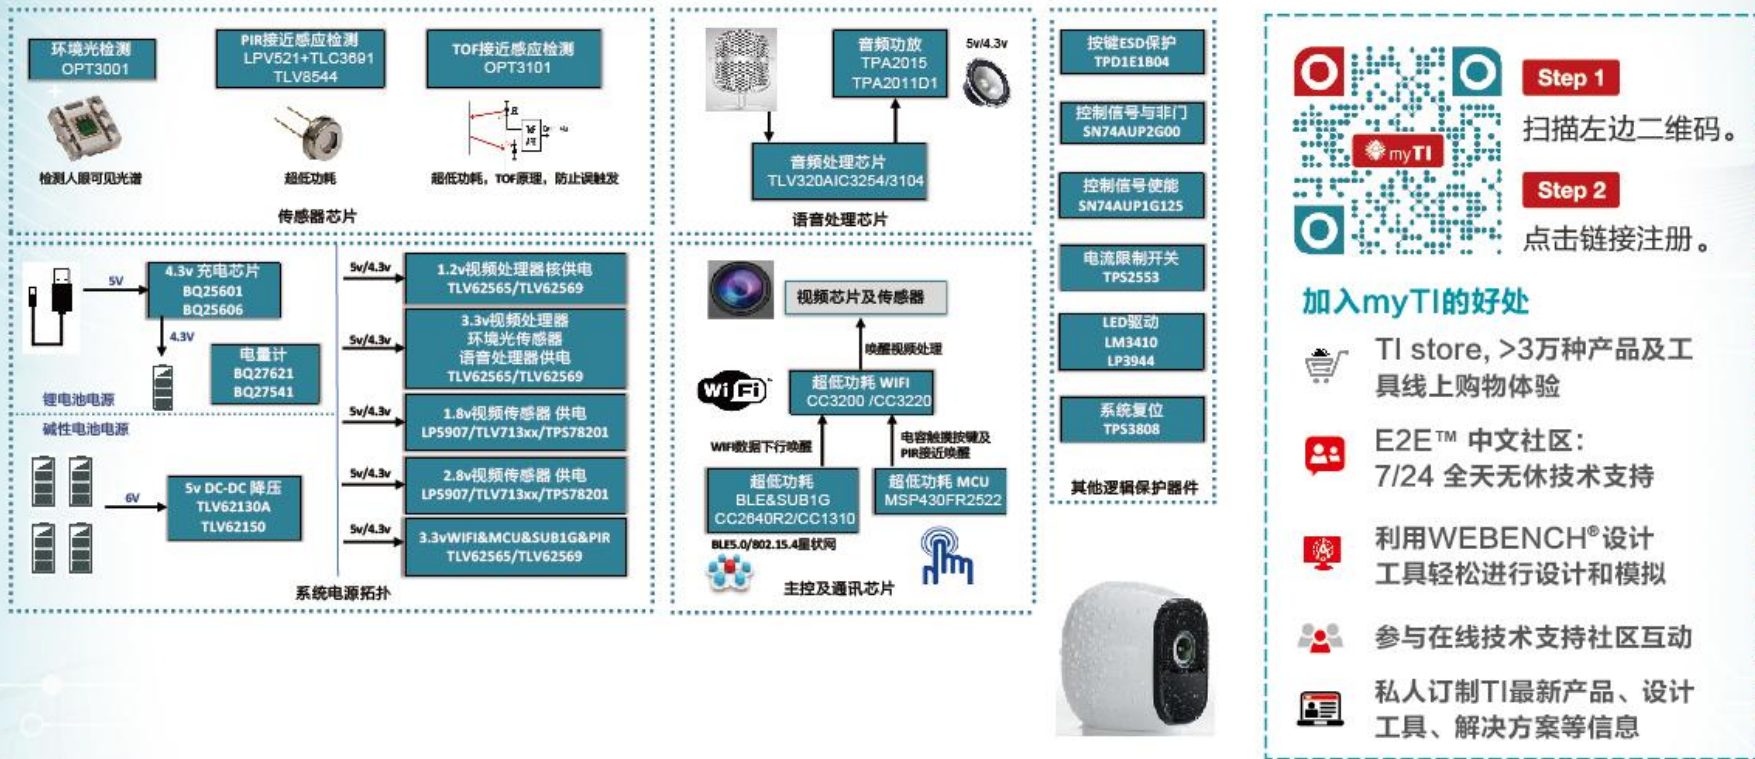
环境光检测
OPT3001

PIR接近感应检测
LPV521+TLC3691
TLV8544

TOF接近感应检测
OPT3101

检测人眼可见光谱

超低功耗

超低功耗，TOF原理，防止误触发

传感器芯片

音频功放
TPA2015
TPA2011D1

5v/4.3v

音频处理芯片
TLV320AIC3254/3104

语音处理芯片

按键ESD保护
TPD1E1B04

控制信号与非门
SN74AUP2G00

控制信号使能
SN74AUP1G125

电流限制开关
TPS2553

LED驱动
LM3410
LP3944

系统复位
TPS3808

其他逻辑保护器件

5V

4.3v 充电芯片
BQ25601
BQ25606

4.3V

电量计
BQ27621
BQ27541

锂电池电源

碱性电池电源

6V

5v DC-DC 降压
TLV62130A
TLV62150

5v/4.3v

1.2v视频处理器核供电
TLV62565/TLV62569

5v/4.3v

3.3v视频处理器
环境光传感器
语音处理器供电
TLV62565/TLV62569

5v/4.3v

1.8v视频传感器 供电
LP5907/TLV713xx/TPS78201

5v/4.3v

2.8v视频传感器 供电
LP5907/TLV713xx/TPS78201

5v/4.3v

3.3vWIFI&MCU&SUB1G&PIR
TLV62565/TLV62569

系统电源拓扑

视频芯片及传感器

唤醒视频处理

Wi Fi

超低功耗 WIFI
CC3200 /CC3220

WIFI数据下行唤醒

电容触摸按键及PIR接近唤醒

超低功耗
BLE&SUB1G
CC2640R2/CC1310

超低功耗 MCU
MSP430FR2522

BLE5.0/802.15.4星状网

主控及通讯芯片

myTI

Step 1
扫描左边二维码。

Step 2
点击链接注册。

加入myTI的好处

TI store, >3万种产品及工具线上购物体验

E2E™ 中文社区：
7/24 全天无休技术支持

利用WEBENCH®设计工具轻松进行设计和模拟

参与在线技术支持社区互动

私人订制TI最新产品、设计工具、解决方案等信息